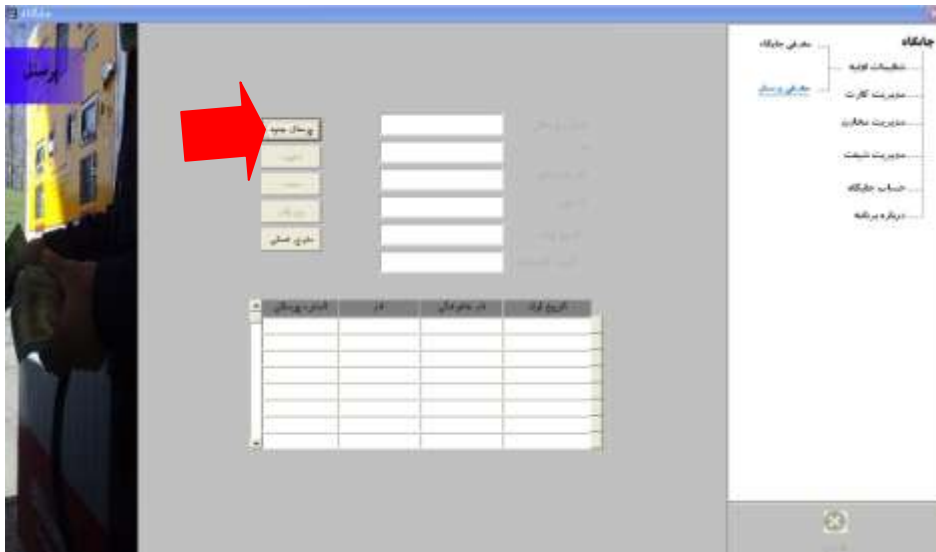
جایگاه

پرسنل

پرسنل جدید

منوی اصلی

جایگاه
معرفی جایگاه
تنظیمات اولیه
معرفی پرسنل
مدیریت کارت
مدیریت مخازن
مدیریت شیفت
حساب جایگاه
درباره برنامه

| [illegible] | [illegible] | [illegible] | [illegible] |
|---|---|---|---|
| | | | |
| | | | |
| | | | |
| | | | |
| | | | |
| | | | |
| | | | |